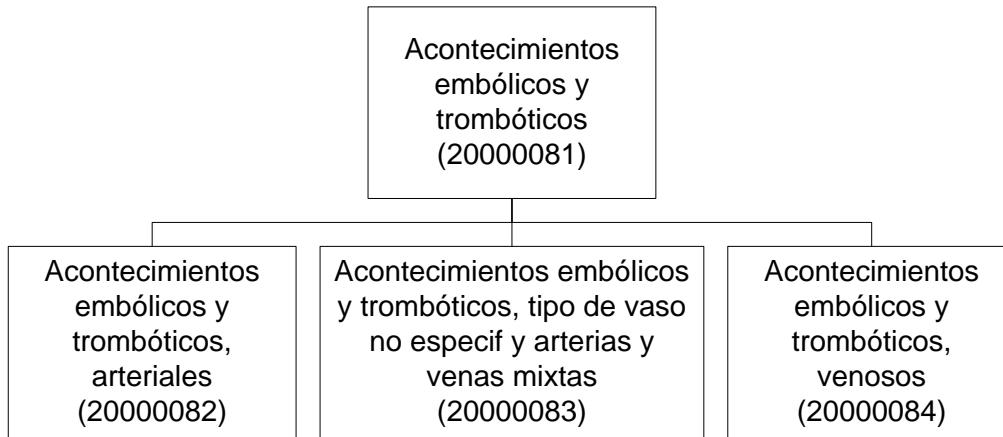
Acontecimientos embólicos y trombóticos (20000081)

Acontecimientos embólicos y trombóticos, arteriales (20000082)

Acontecimientos embólicos y trombóticos, tipo de vaso no especif y arterias y venas mixtas (20000083)

Acontecimientos embólicos y trombóticos, venosos (20000084)